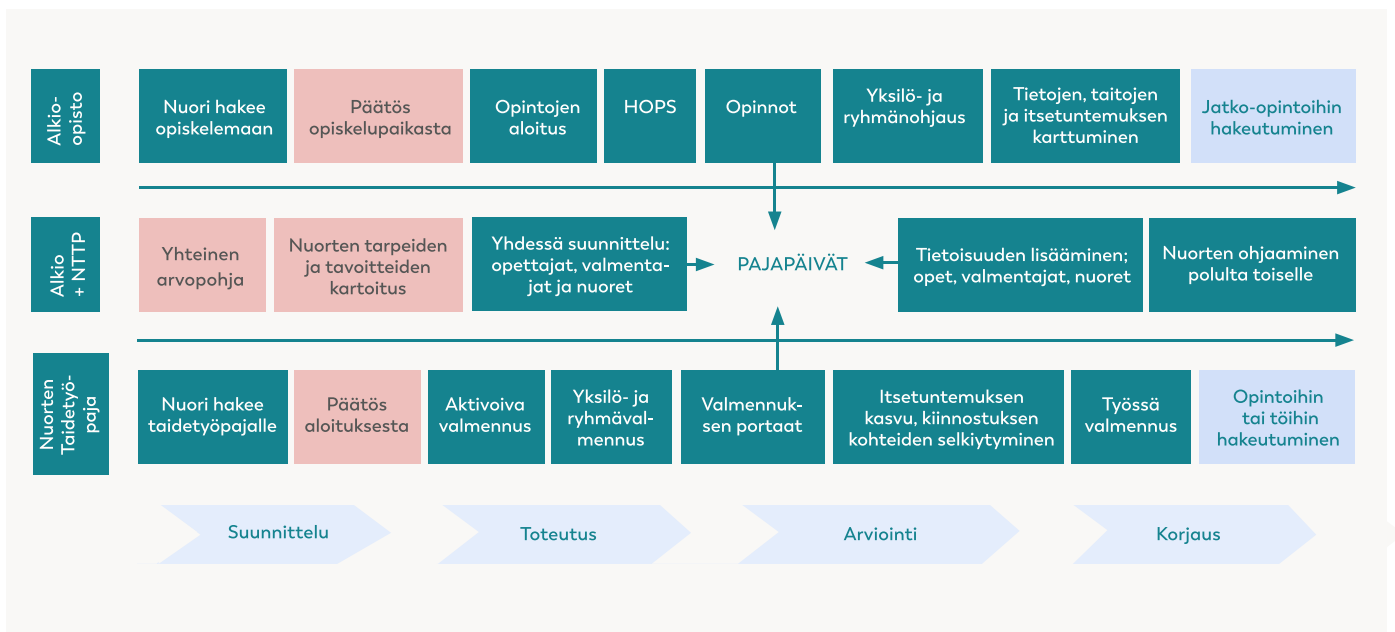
Alkio-opisto

Nuori hakee opiskelemaan

Päätös opiskelupaikasta

Opintojen aloitus

HOPS

Opinnot

Yksilö- ja ryhmänohjaus

Tietojen, taitojen ja itsetuntemuksen karttuminen

Jatko-opintoihin hakeutuminen

Alkio + NTTP

Yhteinen arvopohja

Nuorten tarpeiden ja tavoitteiden kartoitus

Yhdessä suunnittelu: opettajat, valmentajat ja nuoret

PAJAPÄIVÄT

Tietoisuuden lisääminen; opet, valmentajat, nuoret

Nuorten ohjaaminen polulta toiselle

Nuorten Taidetyöpaja

Nuori hakee taidetyöpajalle

Päätös aloituksesta

Aktivoiva valmennus

Yksilö- ja ryhmävalmennus

Valmennuksen portaat

Itsetuntemuksen kasvu, kiinnostuksen kohteiden selkiytyminen

Työssä valmennus

Opintoihin tai töihin hakeutuminen

Suunnittelu

Toteutus

Arviointi

Korjaus